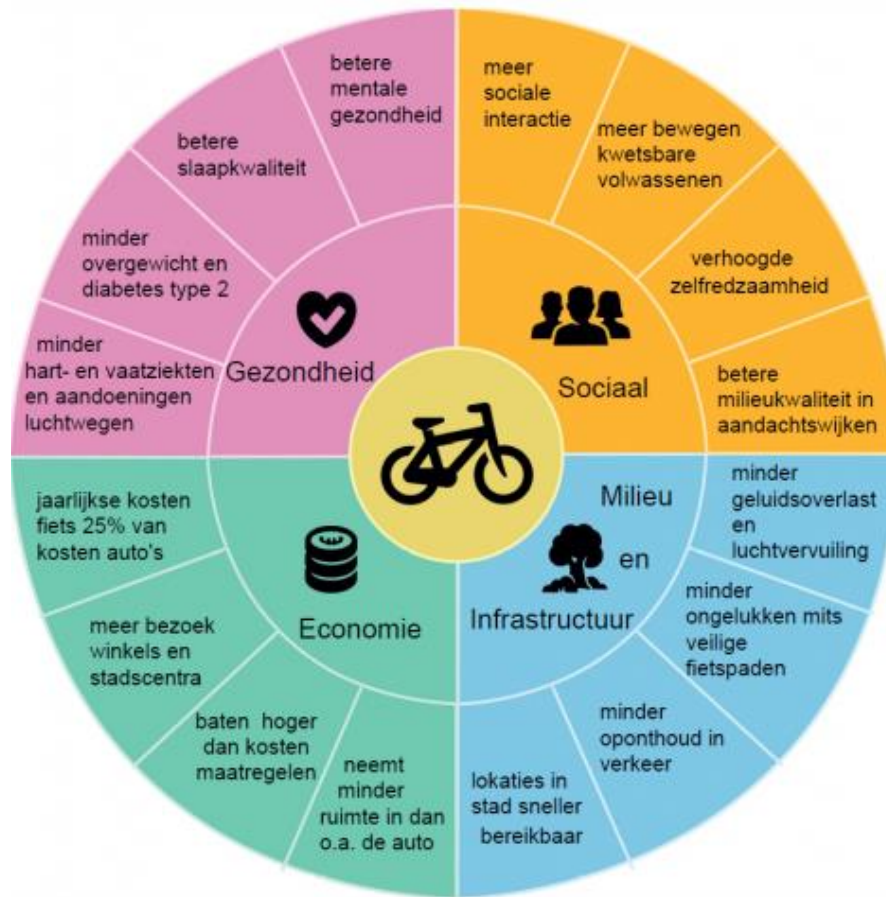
Gezondheid

minder hart- en vaatziekten en aandoeningen luchtwegen

minder overgewicht en diabetes type 2

betere slaapkwaliteit

betere mentale gezondheid

Sociaal

meer sociale interactie

meer bewegen kwetsbare volwassenen

verhoogde zelfredzaamheid

betere milieukwaliteit in aandachtswijken

Milieu en Infrastructuur

minder geluidsoverlast en luchtvervuiling

minder ongelukken mits veilige fietspaden

minder oponthoud in verkeer

lokaties in stad sneller bereikbaar

Economie

neemt minder ruimte in dan o.a. de auto

baten hoger dan kosten maatregelen

meer bezoek winkels en stadscentra

jaarlijkse kosten fiets 25% van kosten auto's